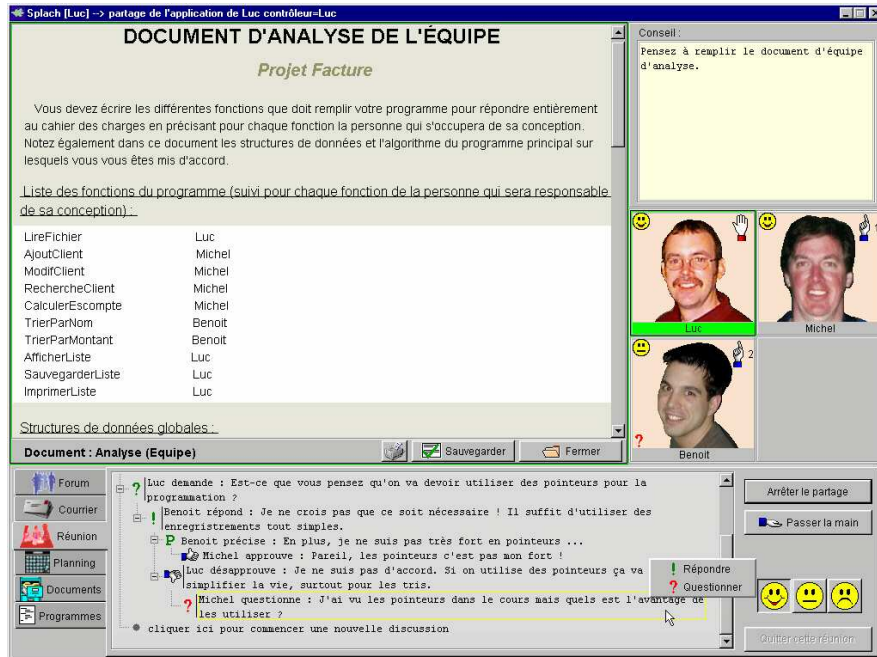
Splach [Luc] --> partage de l'application de Luc contrôleur=Luc

DOCUMENT D'ANALYSE DE L'ÉQUIPE

Projet Facture

Vous devez écrire les différentes fonctions que doit remplir votre programme pour répondre entièrement au cahier des charges en précisant pour chaque fonction la personne qui s'occupera de sa conception. Notez également dans ce document les structures de données et l'algorithme du programme principal sur lesquels vous vous êtes mis d'accord.

Liste des fonctions du programme (suivi pour chaque fonction de la personne qui sera responsable de sa conception) :

| | |
|---|---|
| LireFichier | Luc |
| AjoutClient | Michel |
| ModifClient | Michel |
| RechercheClient | Michel |
| CalculerEscompte | Michel |
| TrierParNom | Benoit |
| TrierParMontant | Benoit |
| AfficherListe | Luc |
| SauvegarderListe | Luc |
| ImprimerListe | Luc |

Structures de données globales :

Document : Analyse (Equipe)

Sauvegarder

Fermer

Conseil :

Pensez à remplir le document d'équipe d'analyse.

Luc

Michel

2

Benoit

Forum

Courrier

Réunion

Planning

Documents

Programmes

? Luc demande : Est-ce que vous pensez qu'on va devoir utiliser des pointeurs pour la programmation ?

! Benoit répond : Je ne crois pas que ce soit nécessaire ! Il suffit d'utiliser des enregistrements tout simples.

P Benoit précise : En plus, je ne suis pas très fort en pointeurs ...

Michel approuve : Pareil, les pointeurs c'est pas mon fort !

Luc désapprouve : Je ne suis pas d'accord. Si on utilise des pointeurs ça va simplifier la vie, surtout pour les tris.

? Michel questionne : J'ai vu les pointeurs dans le cours mais quels est l'avantage de les utiliser ?

cliquer ici pour commencer une nouvelle discussion

! Répondre

? Questionner

Arrêter le partage

Passer la main

Quitter cette réunion